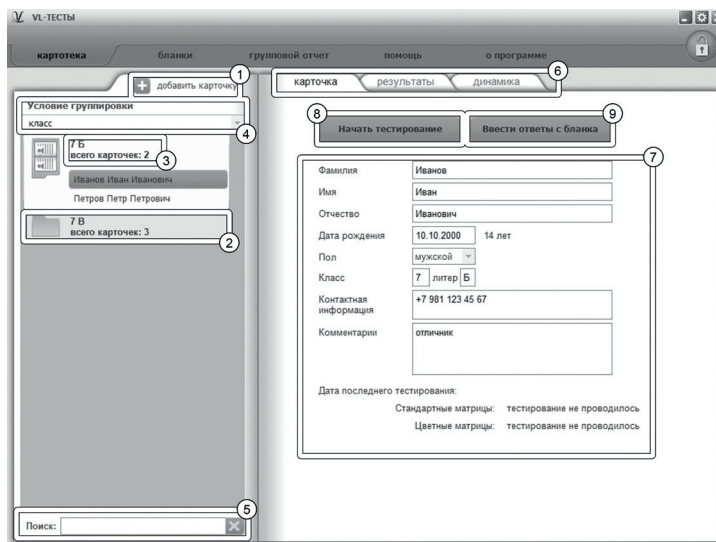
VL-ТЕСТЫ

картотека бланки групповой отчет помощь о программе

1 добавить карточку

Условие группировки
класс
4

7 Б
всего карточек: 2
3

Иванов Иван Иванович
Петров Петр Петрович

7 В
всего карточек: 3
2

5
Поиск:

карточка результаты динамика 6

8 Начать тестирование
Ввести ответы с бланка 9

7

| | |
|---|---|
| Фамилия | Иванов |
| Имя | Иван |
| Отчество | Иванович |
| Дата рождения | 10.10.2000 14 лет |
| Пол | мужской |
| Класс | 7 литер Б |
| Контактная информация | +7 981 123 45 67 |
| Комментарии | отличник |

Дата последнего тестирования:
Стандартные матрицы: тестирование не проводилось
Цветные матрицы: тестирование не проводилось